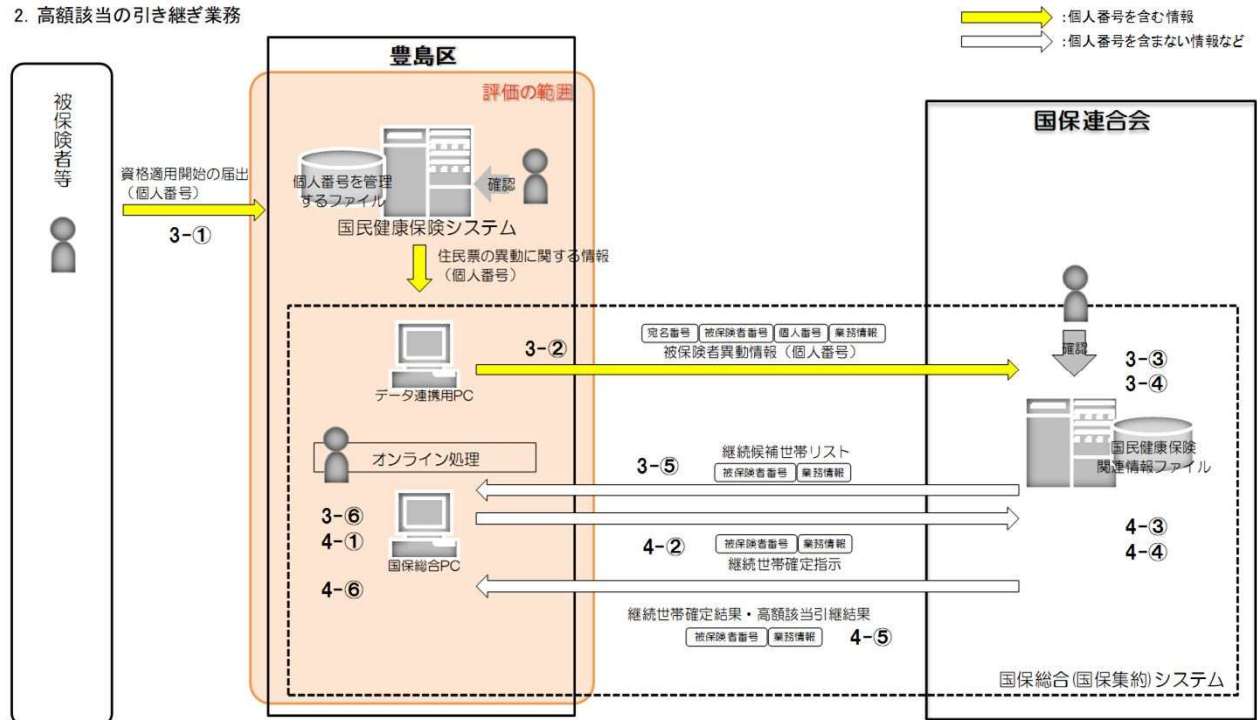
2. 高額該当の引き継ぎ業務

:個人番号を含む情報
:個人番号を含まない情報など

豊島区

評価の範囲

被保険者等

資格適用開始の届出（個人番号）

3-①

個人番号を管理するファイル

確認

国民健康保険システム

住民票の異動に関する情報（個人番号）

国保連合会

宛名番号 被保険者番号 個人番号 業務情報

被保険者異動情報（個人番号）

3-②

データ連携用PC

確認

3-③
3-④

国民健康保険関連情報ファイル

オンライン処理

継続候補世帯リスト

3-⑤

被保険者番号 業務情報

3-⑥
4-①

国保総合PC

4-②

被保険者番号 業務情報

継続世帯確定指示

4-③
4-④

4-⑥

継続世帯確定結果・高額該当引継結果

被保険者番号 業務情報

4-⑤

国保総合(国保集約)システム